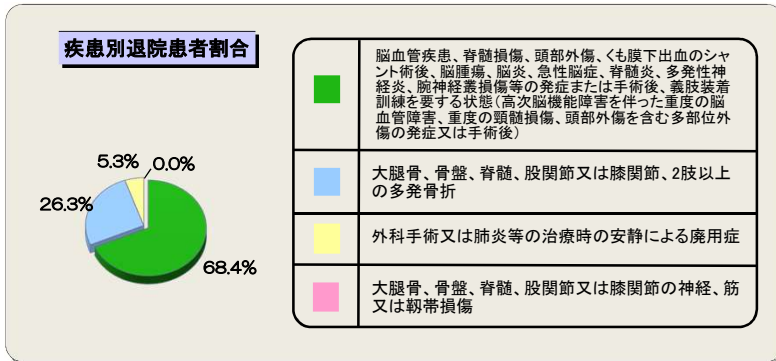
疾患別退院患者割合

5.3%
0.0%
26.3%
68.4%

| | |
|---|---|
| | 脳血管疾患、脊髄損傷、頭部外傷、くも膜下出血のシャント術後、脳腫瘍、脳炎、急性脳症、脊髄炎、多発性神経炎、腕神経叢損傷等の発症または手術後、義肢装着訓練を要する状態（高次脳機能障害を伴った重度の脳血管障害、重度の頸髄損傷、頭部外傷を含む多部位外傷の発症又は手術後） |
| | 大腿骨、骨盤、脊髄、股関節又は膝関節、2肢以上の多発骨折 |
| | 外科手術又は肺炎等の治療時の安静による廃用症 |
| | 大腿骨、骨盤、脊髄、股関節又は膝関節の神経、筋又は靭帯損傷 |